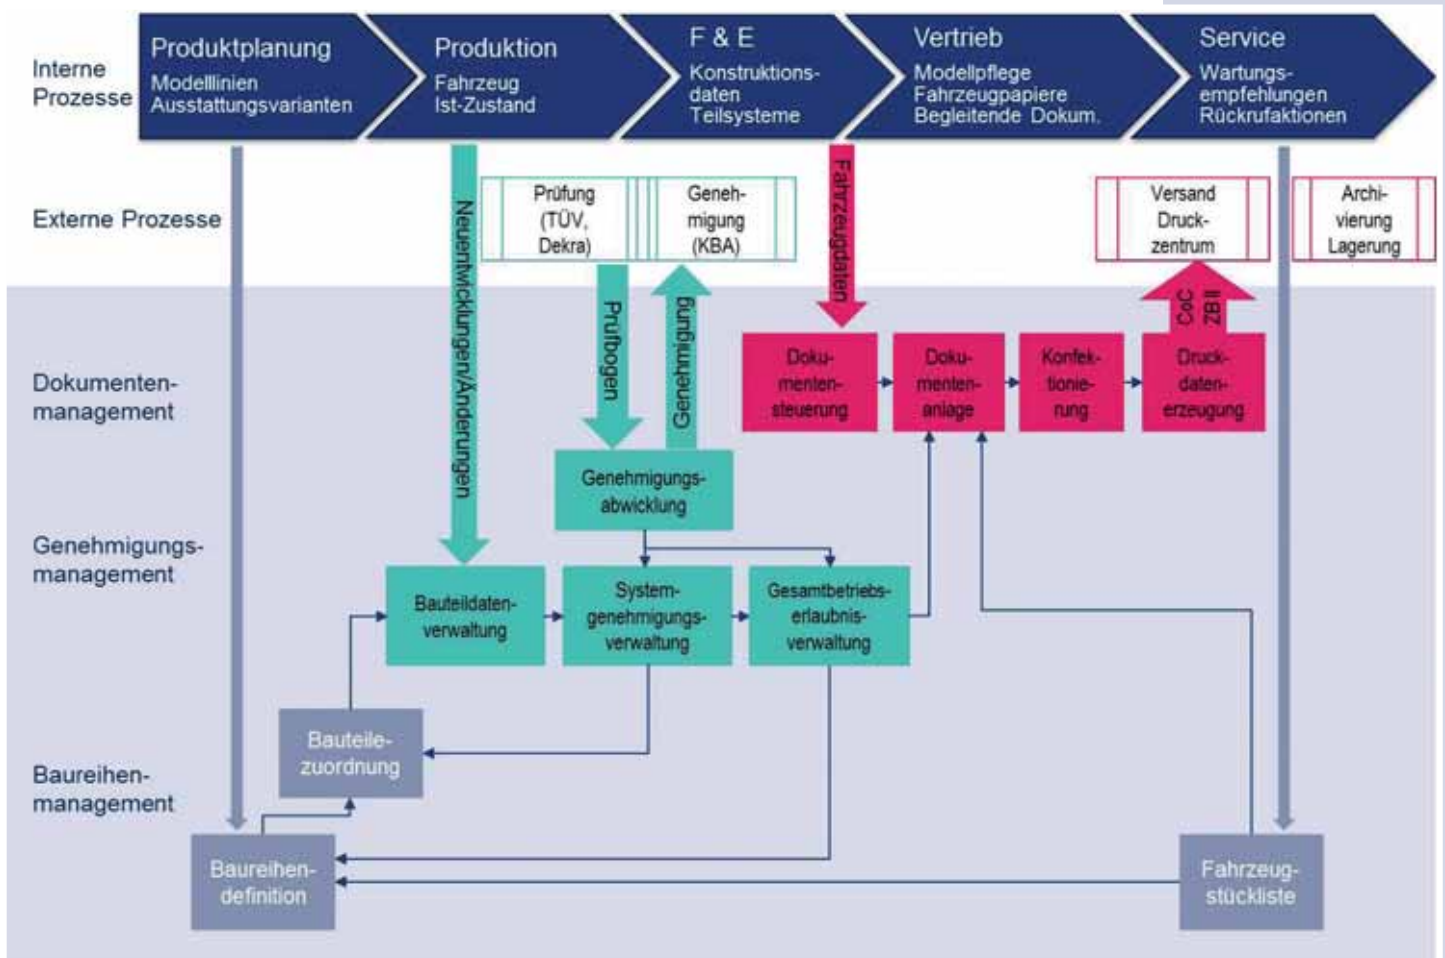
Interne Prozesse

Produktplanung
Modelllinien Ausstattungsvarianten

Produktion
Fahrzeug Ist-Zustand

F & E
Konstruktionsdaten Teilsysteme

Vertrieb
Modellpflege Fahrzeugpapiere Begleitende Dokum.

Service
Wartungsempfehlungen Rückrufaktionen

Externe Prozesse

Prüfung (TÜV, Dekra)

Genehmigung (KBA)

Versand Druckzentrum

Archivierung Lagerung

Neuentwicklungen/Änderungen

Prüfbogen

Genehmigung

Fahrzeugdaten

CoC ZB II

Dokumentenmanagement

Dokumentensteuerung

Dokumentenanlage

Konfektionierung

Druckdatenerzeugung

Genehmigungsabwicklung

Genehmigungsmanagement

Bauteildatenverwaltung

Systemgenehmigungsverwaltung

Gesamtbetriebserlaubnisverwaltung

Bauteilezuordnung

Baureihenmanagement

Baureihendefinition

Fahrzeugstückliste